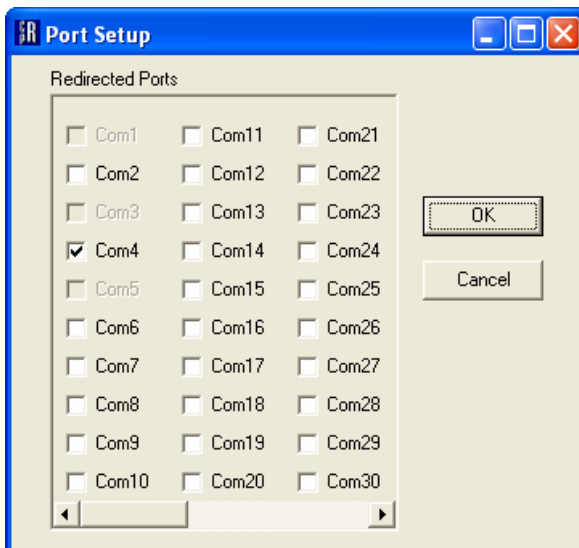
Port Setup

Redirected Ports

Com1
Com2
Com3
Com4
Com5
Com6
Com7
Com8
Com9
Com10

Com11
Com12
Com13
Com14
Com15
Com16
Com17
Com18
Com19
Com20

Com21
Com22
Com23
Com24
Com25
Com26
Com27
Com28
Com29
Com30

OK

Cancel